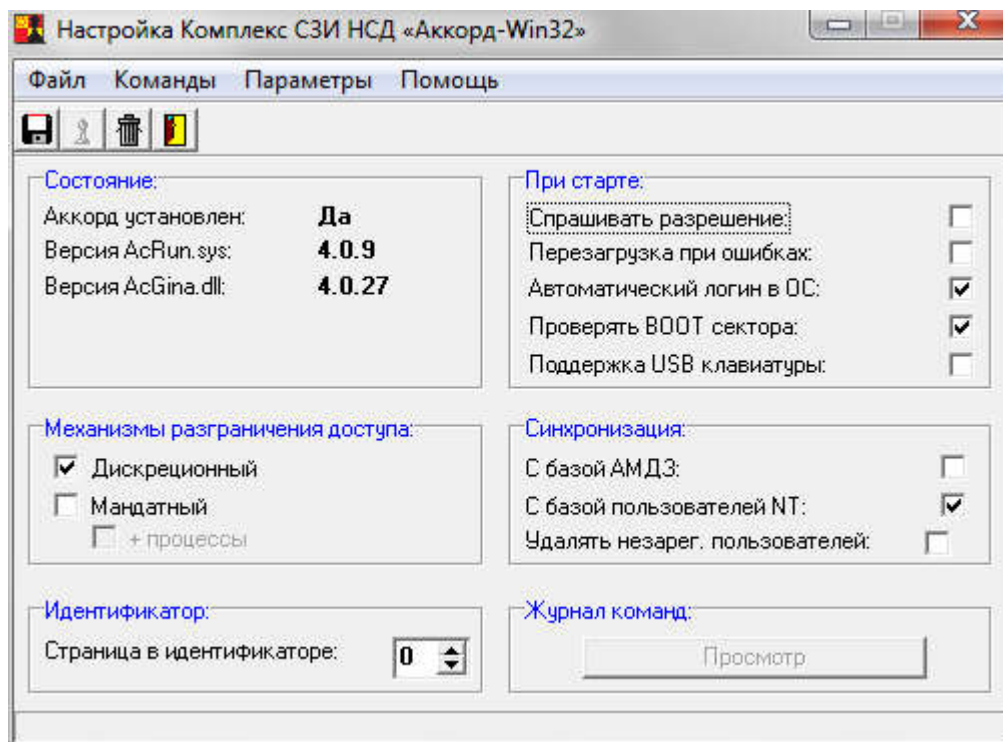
Настройка Комплекс СЗИ НСД «Аккорд-Win32»

Файл Команды Параметры Помощь

Состояние:
Аккорд установлен: Да
Версия AcRun.sys: 4.0.9
Версия AcGina.dll: 4.0.27

При старте:
Спрашивать разрешение: ☐
Перезагрузка при ошибках: ☐
Автоматический логин в ОС: ☑
Проверять BOOT сектора: ☑
Поддержка USB клавиатуры: ☐

Механизмы разграничения доступа:
☑ Дискреционный
☐ Мандатный
☐ + процессы

Синхронизация:
С базой АМДЗ: ☐
С базой пользователей NT: ☑
Удалять незарег. пользователей: ☐

Идентификатор:
Страница в идентификаторе: 0

Журнал команд:
Просмотр